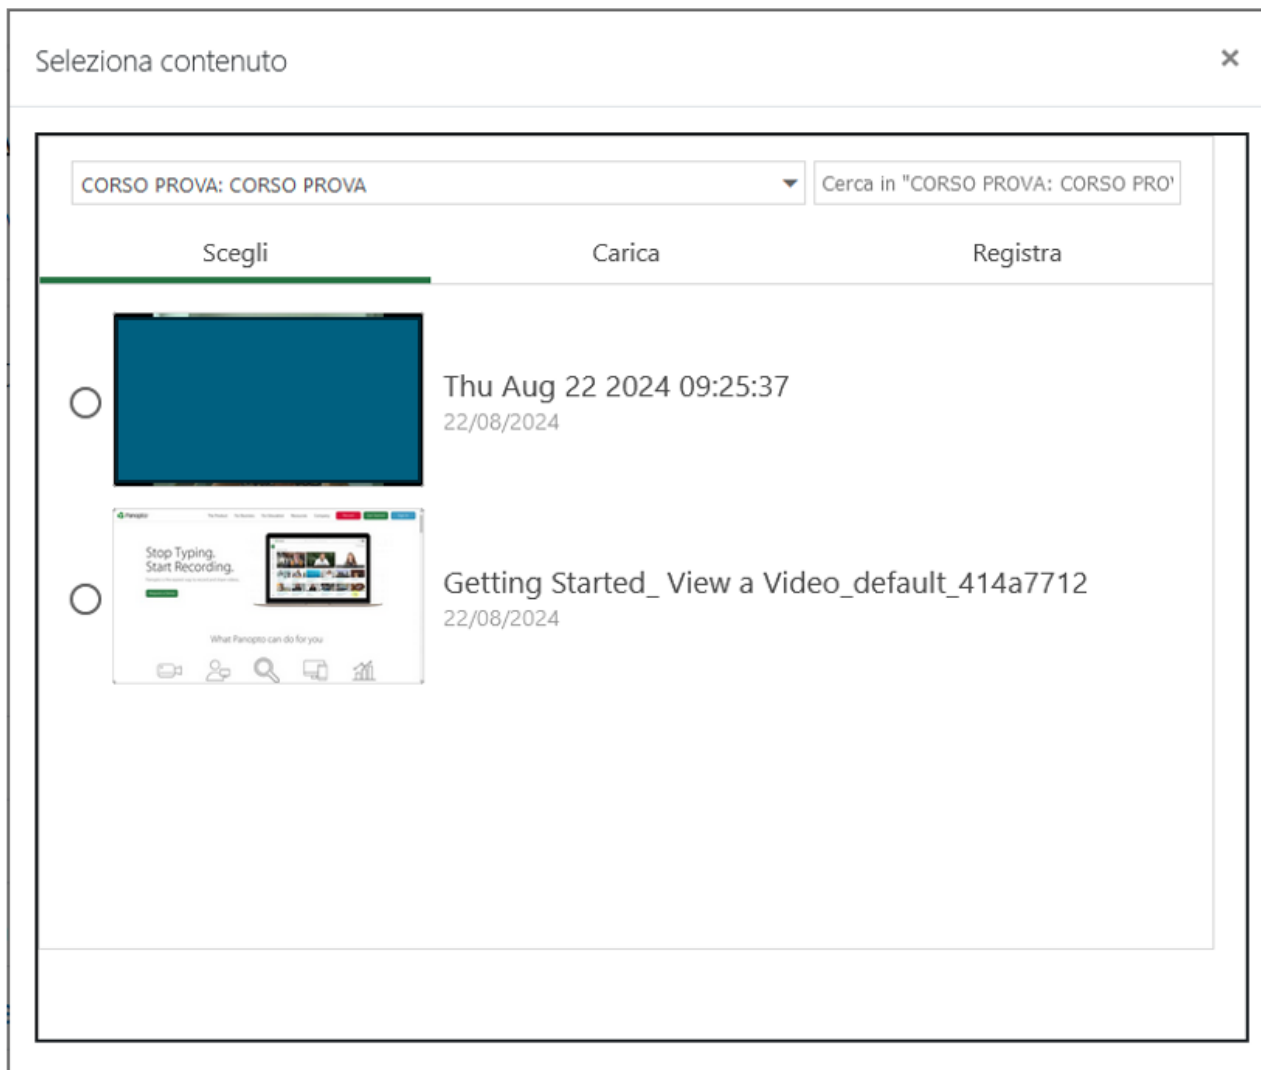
Seleziona contenuto

×

CORSO PROVA: CORSO PROVA

Cerca in "CORSO PROVA: CORSO PRO'

Scegli

Carica

Registra

Thu Aug 22 2024 09:25:37
22/08/2024

Stop Typing.
Start Recording.

What Panopto can do for you

Getting Started_ View a Video_default_414a7712
22/08/2024